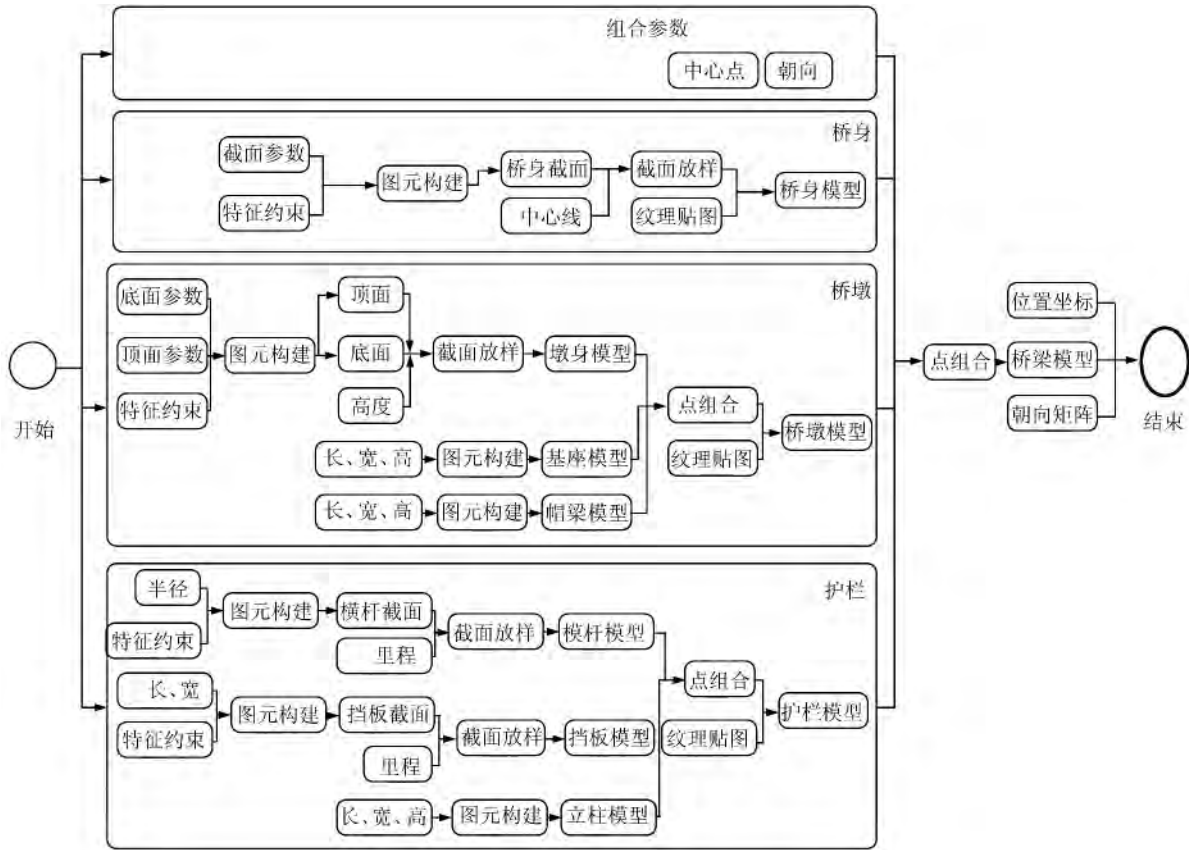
组合参数
中心点
朝向

桥身
截面参数
特征约束
图元构建
桥身截面
中心线
截面放样
纹理贴图
桥身模型

桥墩
底面参数
顶面参数
特征约束
图元构建
顶面
底面
高度
截面放样
墩身模型
长、宽、高
图元构建
基座模型
长、宽、高
图元构建
帽梁模型
点组合
纹理贴图
桥墩模型

护栏
半径
特征约束
图元构建
横杆截面
里程
截面放样
横杆模型
长、宽
特征约束
图元构建
挡板截面
里程
截面放样
挡板模型
长、宽、高
图元构建
立柱模型
点组合
纹理贴图
护栏模型

开始
点组合
位置坐标
桥梁模型
朝向矩阵
结束